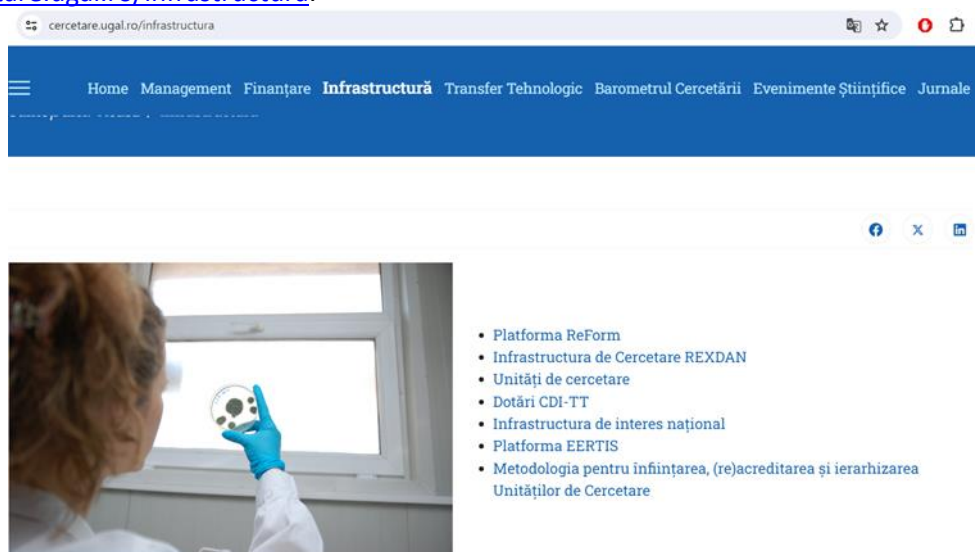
cercetare.ugal.ro/infrastructura

Home Management Finanțare Infrastructură Transfer Tehnologic Barometrul Cercetării Evenimente Științifice Jurnale

- Platforma ReForm
- Infrastructura de Cercetare REXDAN
- Unități de cercetare
- Dotări CDI-TT
- Infrastructura de interes național
- Platforma EERTIS
- Metodologia pentru înființarea, (re)acreditarea și ierarhizarea Unităților de Cercetare